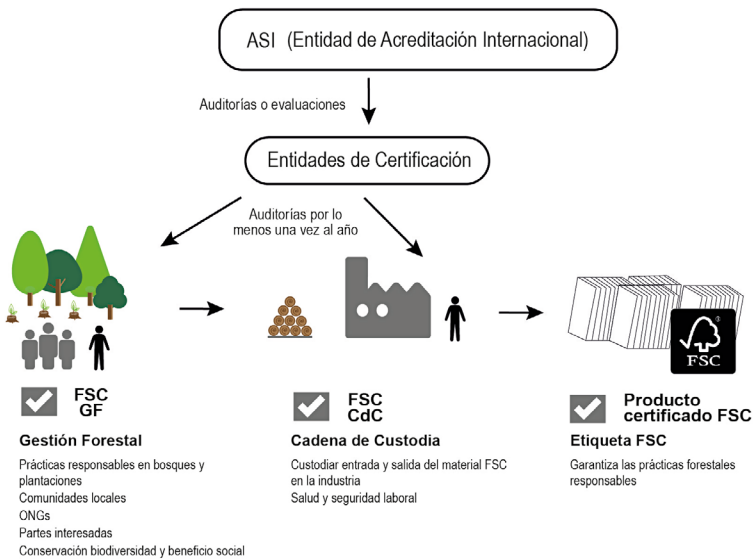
ASI (Entidad de Acreditación Internacional)

Auditorías o evaluaciones

Entidades de Certificación

Auditorías por lo menos una vez al año

FSC
GF

Gestión Forestal

Prácticas responsables en bosques y plantaciones
Comunidades locales
ONGs
Partes interesadas
Conservación biodiversidad y beneficio social

FSC
CdC

Cadena de Custodia

Custodiar entrada y salida del material FSC en la industria
Salud y seguridad laboral

FSC

Producto certificado FSC

Etiqueta FSC

Garantiza las prácticas forestales responsables